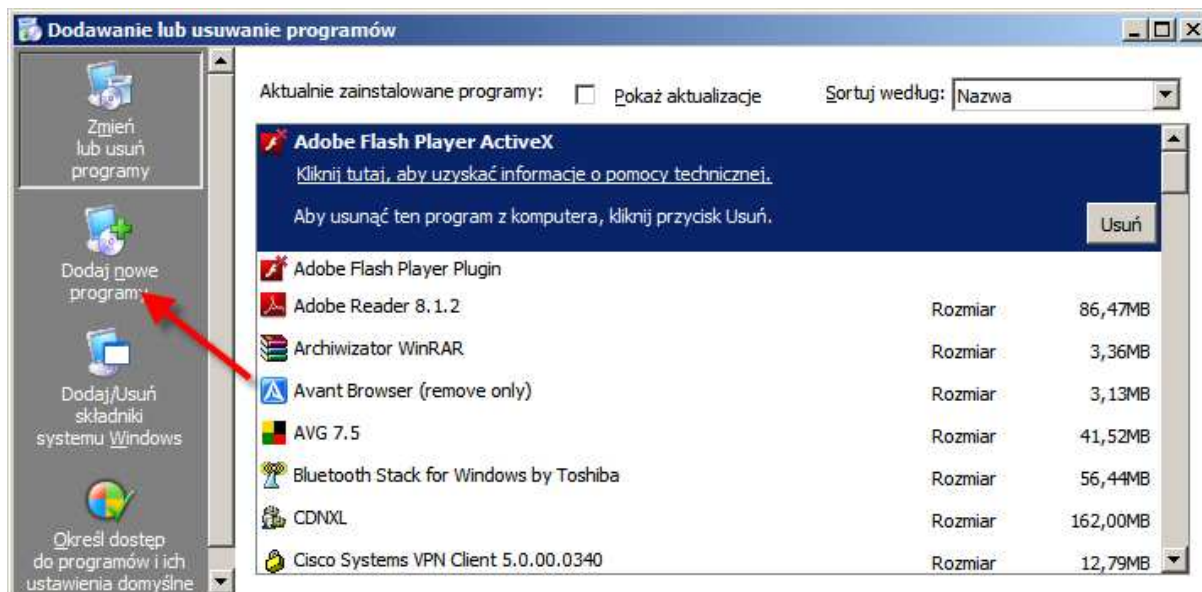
Dodawanie lub usuwanie programów

Zmień lub usuń programy

Dodaj nowe programy

Dodaj/Usuń składniki systemu Windows

Określ dostęp do programów i ich ustawienia domyślne

Aktualnie zainstalowane programy:
Pokaż aktualizacje
Sortuj według: Nazwa

Adobe Flash Player ActiveX
Kliknij tutaj, aby uzyskać informacje o pomocy technicznej.
Aby usunąć ten program z komputera, kliknij przycisk Usuń.
Usuń

| | | |
|---|---|---|
| Adobe Flash Player Plugin | | |
| Adobe Reader 8.1.2 | Rozmiar | 86,47MB |
| Archiwizator WinRAR | Rozmiar | 3,36MB |
| Avant Browser (remove only) | Rozmiar | 3,13MB |
| AVG 7.5 | Rozmiar | 41,52MB |
| Bluetooth Stack for Windows by Toshiba | Rozmiar | 56,44MB |
| CDNXL | Rozmiar | 162,00MB |
| Cisco Systems VPN Client 5.0.00.0340 | Rozmiar | 12,79MB |